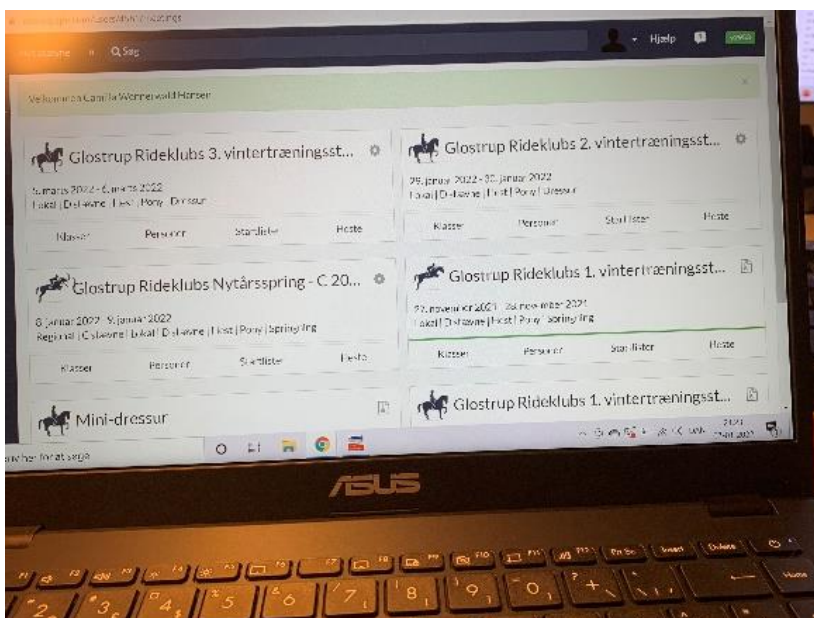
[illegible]

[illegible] Søg

Hjælp

Velkommen Camilla Wennerwald Hansen

Glostrup Rideklubs 3. vintertræningsst...

5. marts 2022 - 6. marts 2022
Lokal | Distrikt | Hest | Pony | Dressur

Klasser Personer Startlister Heste

Glostrup Rideklubs 2. vintertræningsst...

29. januar 2022 - 30. januar 2022
Lokal | Distrikt | Hest | Pony | Dressur

Klasser Personer Startlister Heste

Glostrup Rideklubs Nytårsspring - C 20...

8. januar 2022 - 9. januar 2022
Regional | Distrikt | Lokal | Distrikt | Hest | Pony | Springning

Klasser Personer Startlister Heste

Glostrup Rideklubs 1. vintertræningsst...

27. november 2021 - 28. november 2021
Lokal | Distrikt | Hest | Pony | Springning

Klasser Personer Startlister Heste

Mini-dressur

Glostrup Rideklubs 1. vintertræningsst...

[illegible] her for at søge

ASUS

F1 F2 F3 F4 F5 F6 F7 F8 F9 F10 F11 F12 Prt Sc Insert Delete Home

2 3 4 5 6 7 8 9 0 +